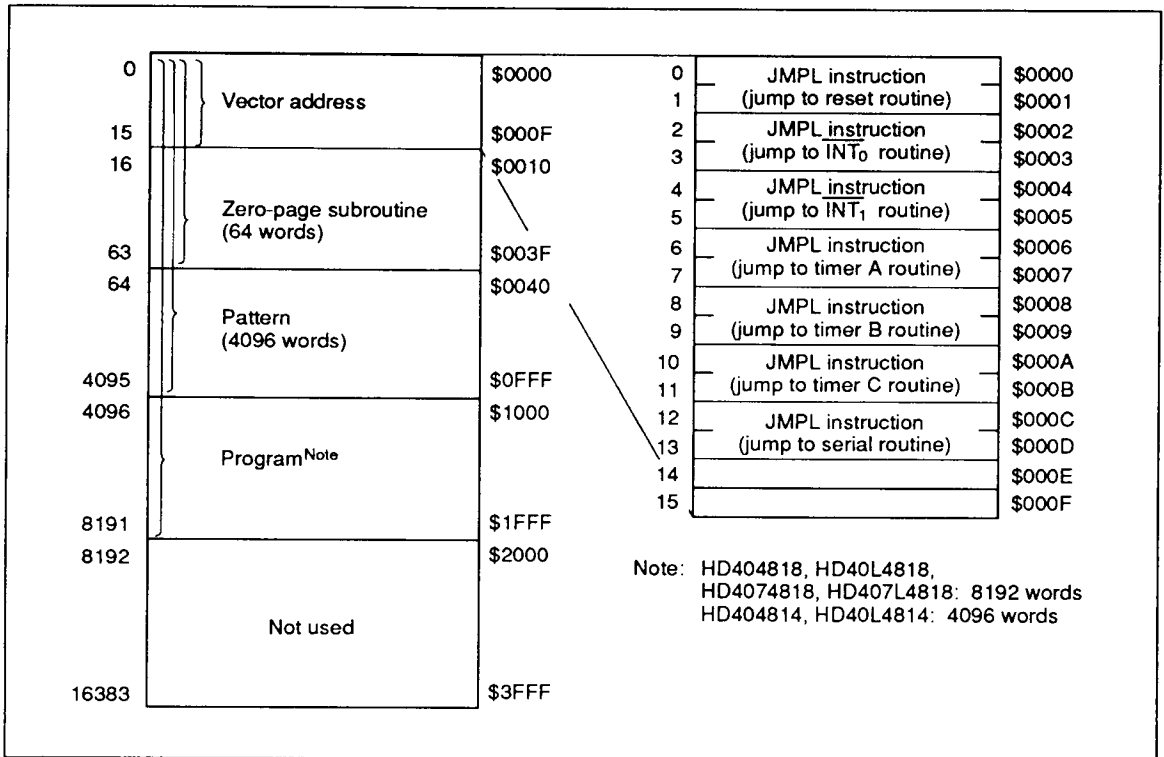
| | | |
|---|---|---|
| 0 | Vector address | \$0000 |
| 15 | | \$000F |
| 16 | Zero-page subroutine (64 words) | \$0010 |
| 63 | | \$003F |
| 64 | Pattern (4096 words) | \$0040 |
| 4095 | | \$0FFF |
| 4096 | Program$^{Note}$ | \$1000 |
| 8191 | | \$1FFF |
| 8192 | Not used | \$2000 |
| 16383 | | \$3FFF |

| | | |
|---|---|---|
| 0 | JMPL instruction | \$0000 |
| 1 | (jump to reset routine) | \$0001 |
| 2 | JMPL instruction | \$0002 |
| 3 | (jump to $\overline{INT_0}$ routine) | \$0003 |
| 4 | JMPL instruction | \$0004 |
| 5 | (jump to $\overline{INT_1}$ routine) | \$0005 |
| 6 | JMPL instruction | \$0006 |
| 7 | (jump to timer A routine) | \$0007 |
| 8 | JMPL instruction | \$0008 |
| 9 | (jump to timer B routine) | \$0009 |
| 10 | JMPL instruction | \$000A |
| 11 | (jump to timer C routine) | \$000B |
| 12 | JMPL instruction | \$000C |
| 13 | (jump to serial routine) | \$000D |
| 14 | | \$000E |
| 15 | | \$000F |

Note: HD404818, HD40L4818, HD4074818, HD407L4818: 8192 words
HD404814, HD40L4814: 4096 words